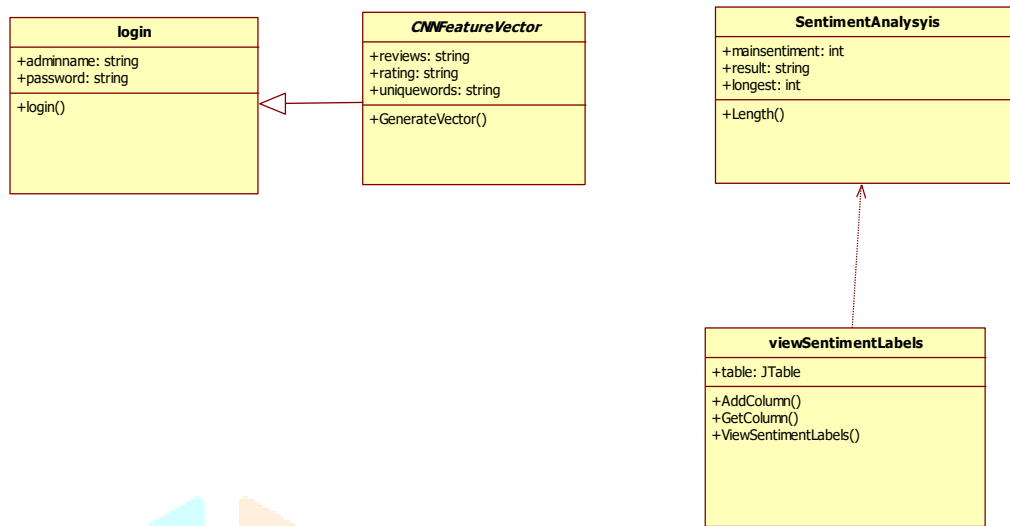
login

+adminname: string
+password: string

+login()

CNNFeatureVector

+reviews: string
+rating: string
+uniquewords: string

+GenerateVector()

SentimentAnalysyis

+mainsentiment: int
+result: string
+longest: int

+Length()

viewSentimentLabels

+table: JTable

+AddColumn()
+GetColumn()
+ViewSentimentLabels()